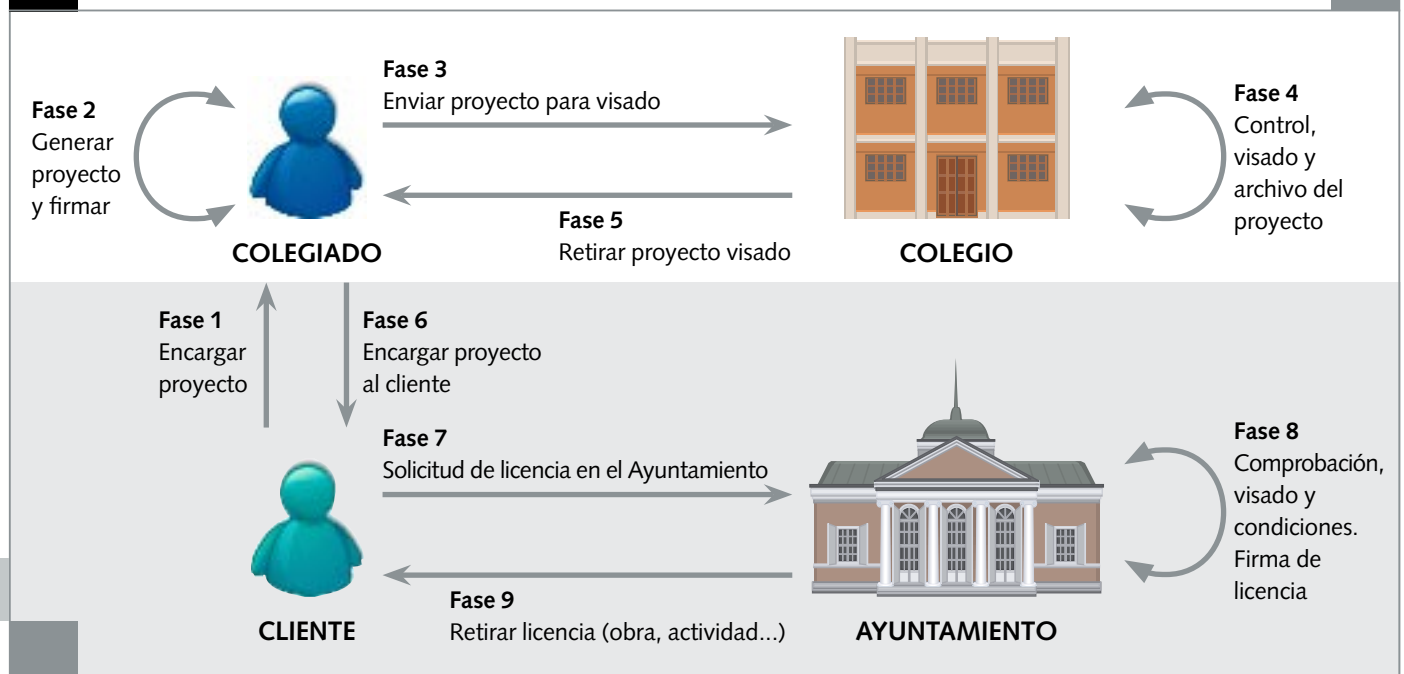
Fase 2
Generar proyecto y firmar

Fase 3
Enviar proyecto para visado

Fase 4
Control, visado y archivo del proyecto

Fase 5
Retirar proyecto visado

COLEGIADO

COLEGIO

Fase 1
Encargar proyecto

Fase 6
Encargar proyecto al cliente

Fase 7
Solicitud de licencia en el Ayuntamiento

Fase 8
Comprobación, visado y condiciones. Firma de licencia

Fase 9
Retirar licencia (obra, actividad...)

CLIENTE

AYUNTAMIENTO